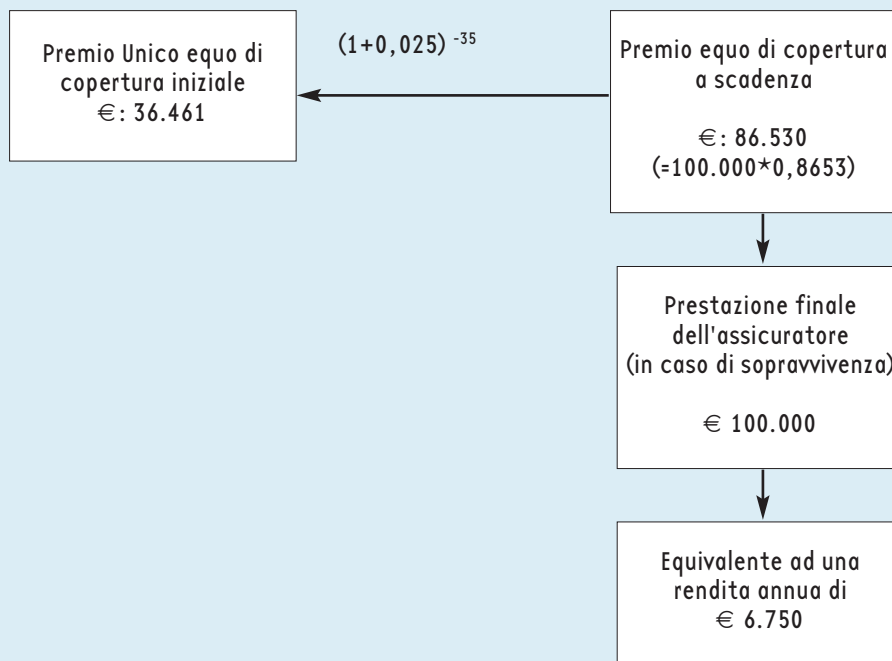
Premio Unico equo di copertura iniziale
€: 36.461

$(1+0,025)^{-35}$

Premio equo di copertura a scadenza

€: 86.530
(=100.000*0,8653)

Prestazione finale dell'assicuratore
(in caso di sopravvivenza)

€ 100.000

Equivalente ad una rendita annua di
€ 6.750